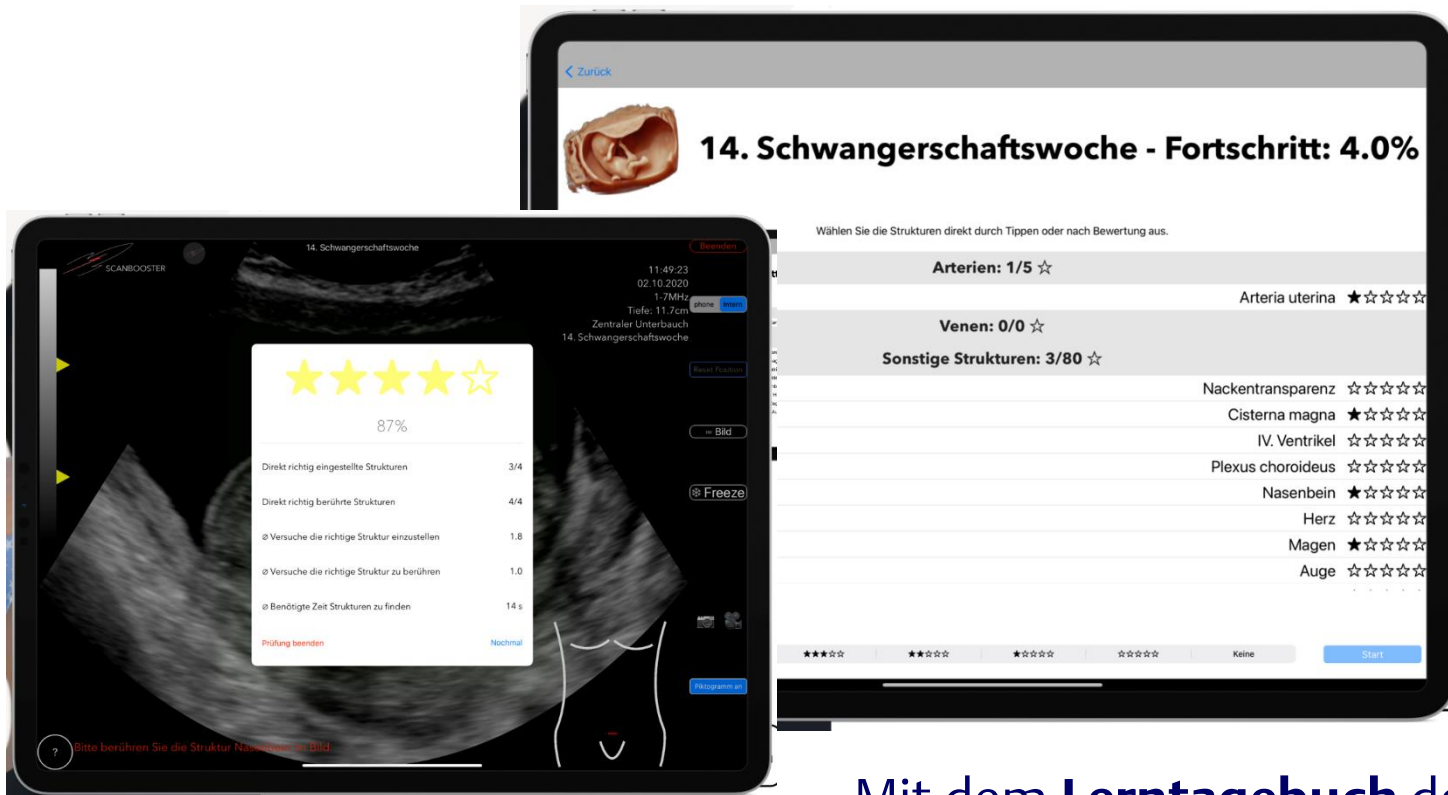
< Zurück

14. Schwangerschaftswoche - Fortschritt: 4.0%

Wählen Sie die Strukturen direkt durch Tippen oder nach Bewertung aus.

Arterien: 1/5 ☆

Arteria uterina ★☆☆☆☆

Venen: 0/0 ☆

Sonstige Strukturen: 3/80 ☆

Nackentransparenz ☆☆☆☆☆

Cisterna magna ★☆☆☆☆

IV. Ventrikel ☆☆☆☆☆

Plexus choroideus ☆☆☆☆☆

Nasenbein ★☆☆☆☆

Herz ☆☆☆☆☆

Magen ★☆☆☆☆

Auge ☆☆☆☆☆

★★★☆☆ ★★☆☆☆ ★☆☆☆☆ ☆☆☆☆☆ Keine Start

SCANBOOSTER

14. Schwangerschaftswoche

Beenden

11:49:23
02.10.2020
1-7MHz
Tiefe: 11.7cm
Zentraler Unterbauch
14. Schwangerschaftswoche

phone intern

Reset Position

Bild

Freeze

Piktogramm an

★★★★☆

87%

| | |
|---|---|
| Direkt richtig eingestellte Strukturen | 3/4 |
| Direkt richtig berührte Strukturen | 4/4 |
| ⌀ Versuche die richtige Struktur einzustellen | 1.8 |
| ⌀ Versuche die richtige Struktur zu berühren | 1.0 |
| ⌀ Benötigte Zeit Strukturen zu finden | 14 s |

Prüfung beenden Nochmal

?

Bitte berühren Sie die Struktur Nas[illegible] im Bild.

Mit dem Lerntagebuch d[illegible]